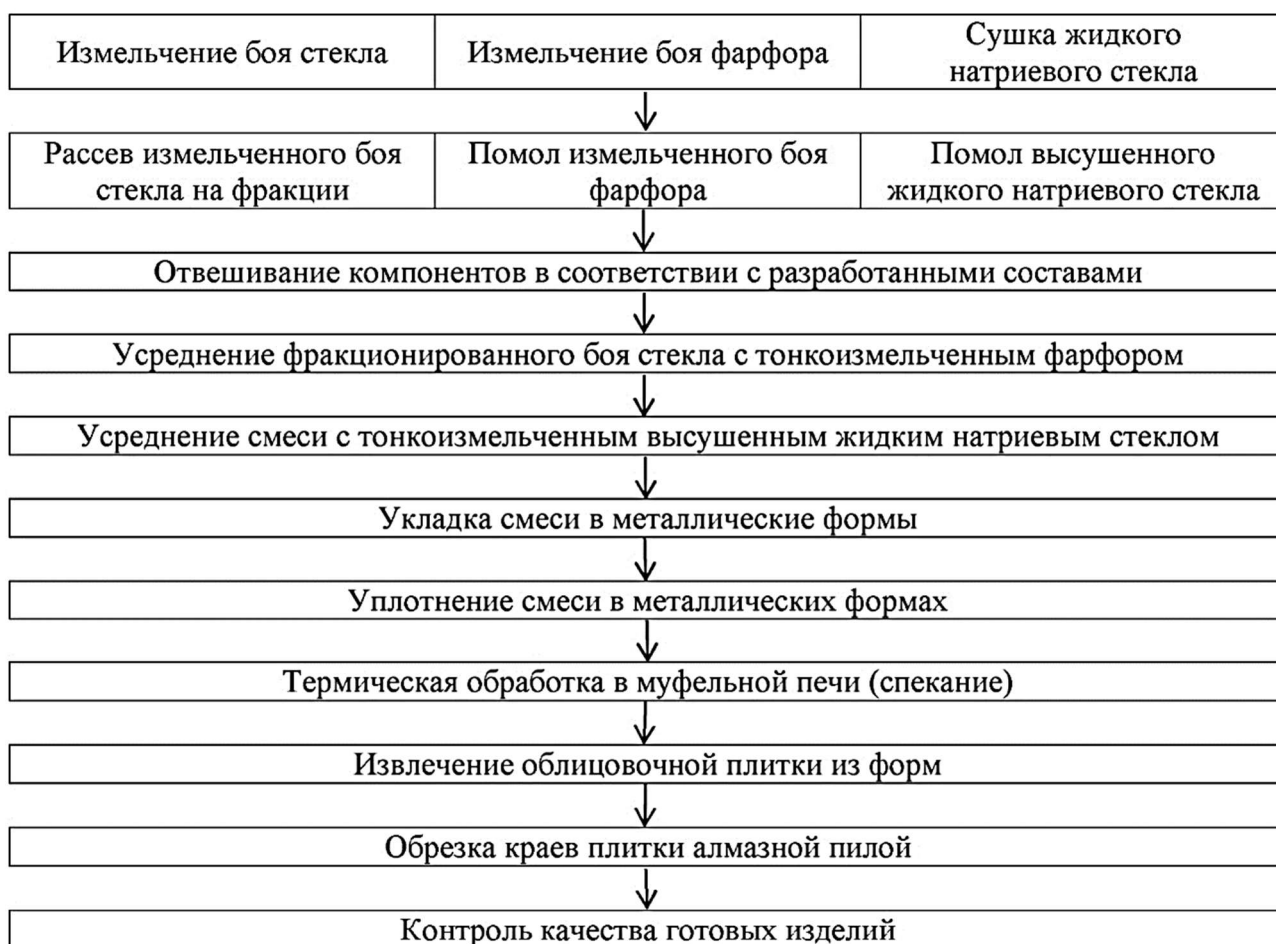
Измельчение боя стекла

Измельчение боя фарфора

Сушка жидкого натриевого стекла

Рассев измельченного боя стекла на фракции

Помол измельченного боя фарфора

Помол высушенного жидкого натриевого стекла

Отвешивание компонентов в соответствии с разработанными составами

Усреднение фракционированного боя стекла с тонкоизмельченным фарфором

Усреднение смеси с тонкоизмельченным высушенным жидким натриевым стеклом

Укладка смеси в металлические формы

Уплотнение смеси в металлических формах

Термическая обработка в муфельной печи (спекание)

Извлечение облицовочной плитки из форм

Обрезка краев плитки алмазной пилой

Контроль качества готовых изделий